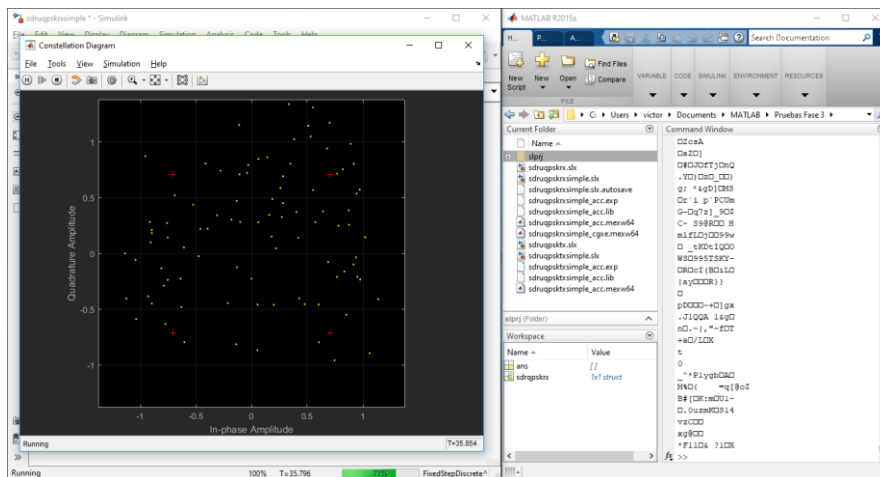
sdruqpskrxsimple * - Simulink
File Edit View Display Diagram Simulation Analysis Code Tools Help

Constellation Diagram
File Tools View Simulation Help

Quadrature Amplitude
In-phase Amplitude
1
0.5
0
-0.5
-1
-1 -0.5 0 0.5 1

Running
T=35.854

Running 100% T=35.796 71% FixedStepDiscrete

MATLAB R2015a
H... P... A...
Search Documentation
New Script New Open Find Files Compare
VARIABLE CODE SIMULINK ENVIRONMENT RESOURCES
FILE
C: › Users › victor › Documents › MATLAB › Pruebas Fase 3 ›

Current Folder
Name
slprj
sdruqpskrx.slx
sdruqpskrxsimple.slx
sdruqpskrxsimple.slx.autosave
sdruqpskrxsimple_acc.exp
sdruqpskrxsimple_acc.lib
sdruqpskrxsimple_acc.mexw64
sdruqpskrxsimple_cgxe.mexw64
sdruqpsktx.slx
sdruqpsktxsimple.slx
sdruqpsktxsimple_acc.exp
sdruqpsktxsimple_acc.lib
sdruqpsktxsimple_acc.mexw64

slprj (Folder)

Workspace
Name Value
ans []
sdrqpskrx 1x1 struct

Command Window
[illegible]
fx >>